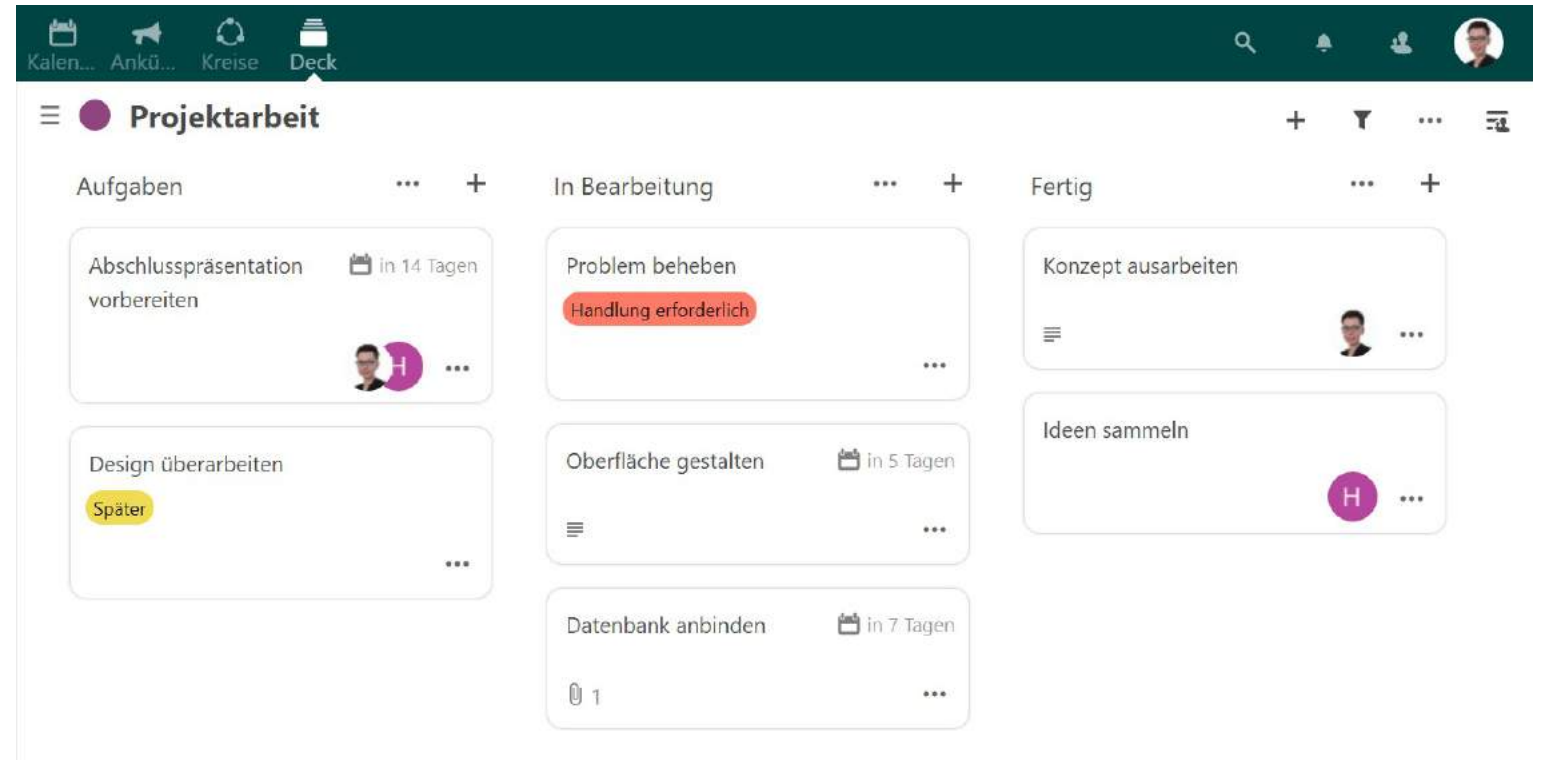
Kalen... Ankü... Kreise Deck

Projektarbeit

Aufgaben

Abschlusspräsentation vorbereiten
in 14 Tagen
H

Design überarbeiten
Später

In Bearbeitung

Problem beheben
Handlung erforderlich

Oberfläche gestalten
in 5 Tagen

Datenbank anbinden
in 7 Tagen
1

Fertig

Konzept ausarbeiten

Ideen sammeln
H